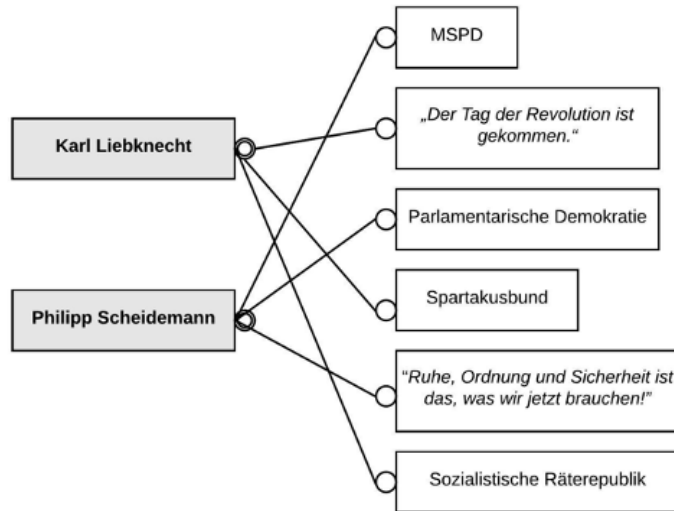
Karl Liebknecht

Philipp Scheidemann

MSPD

„Der Tag der Revolution ist gekommen.“

Parlamentarische Demokratie

Spartakusbund

"Ruhe, Ordnung und Sicherheit ist das, was wir jetzt brauchen!"

Sozialistische Räterepublik